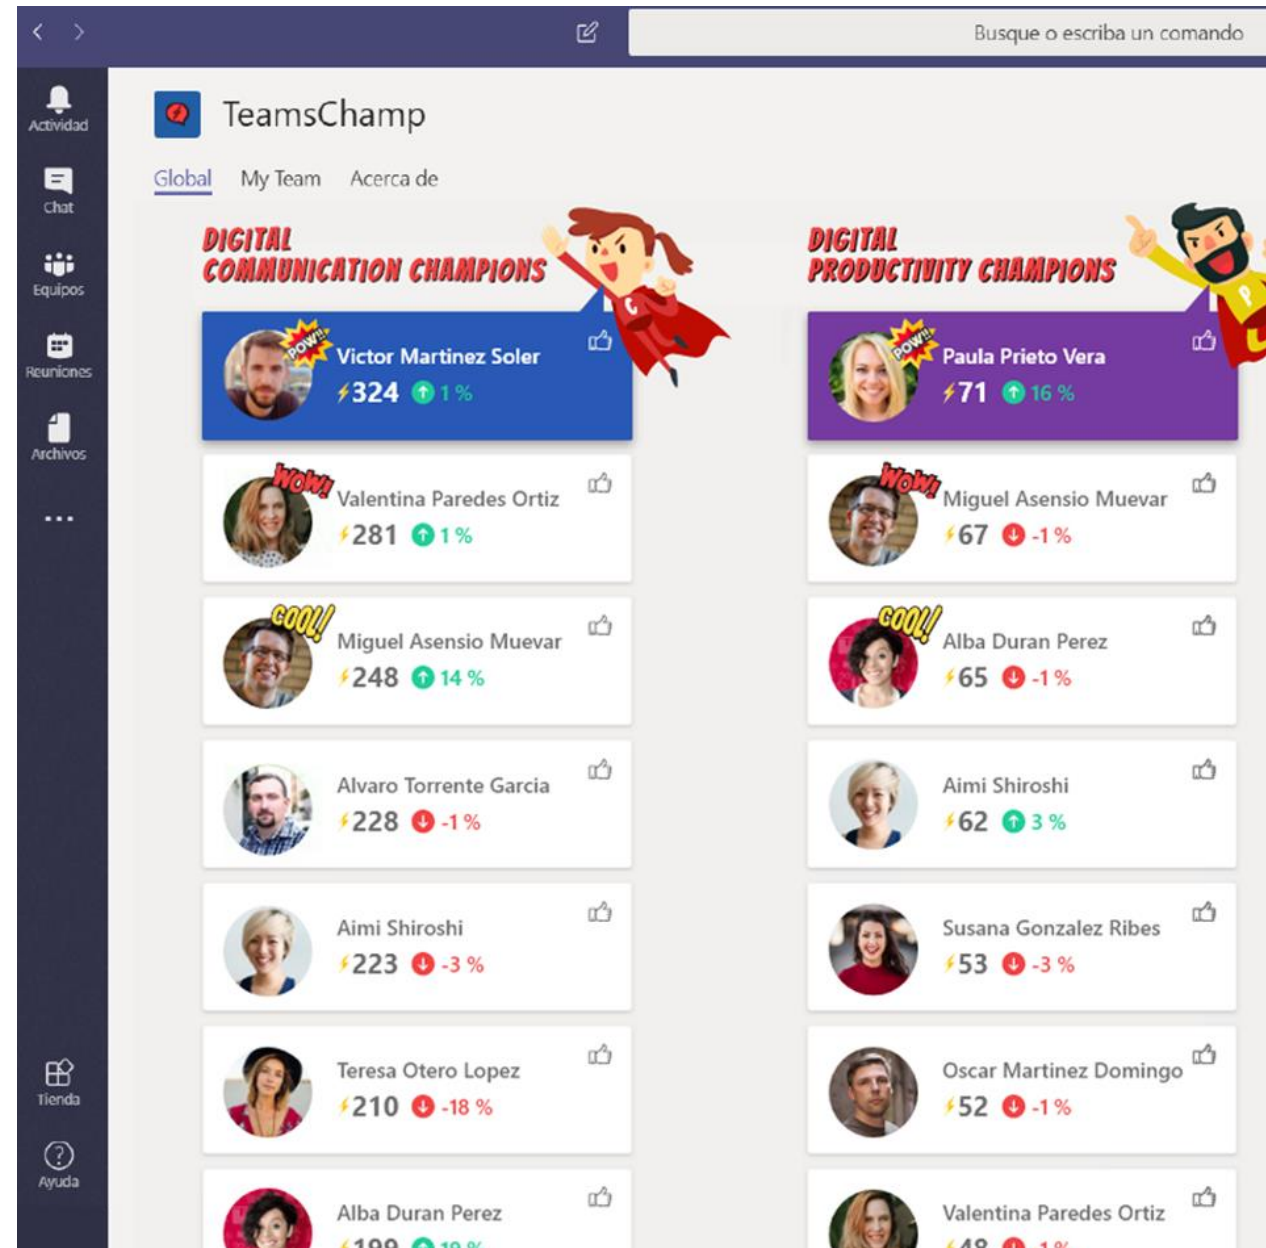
Busque o escriba un comando

Actividad
Chat
Equipos
Reuniones
Archivos
...
Tienda
Ayuda

TeamsChamp

Global My Team Acerca de

DIGITAL COMMUNICATION CHAMPIONS

POW!! Victor Martinez Soler
324 1 %

WOW! Valentina Paredes Ortiz
281 1 %

COOL! Miguel Asensio Muevar
248 14 %

Alvaro Torrente Garcia
228 -1 %

Aimi Shiroshi
223 -3 %

Teresa Otero Lopez
210 -18 %

Alba Duran Perez
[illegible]

DIGITAL PRODUCTIVITY CHAMPIONS

POW!! Paula Prieto Vera
71 16 %

WOW! Miguel Asensio Muevar
67 -1 %

COOL! Alba Duran Perez
65 -1 %

Aimi Shiroshi
62 3 %

Susana Gonzalez Ribes
53 -3 %

Oscar Martinez Domingo
52 -1 %

Valentina Paredes Ortiz
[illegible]